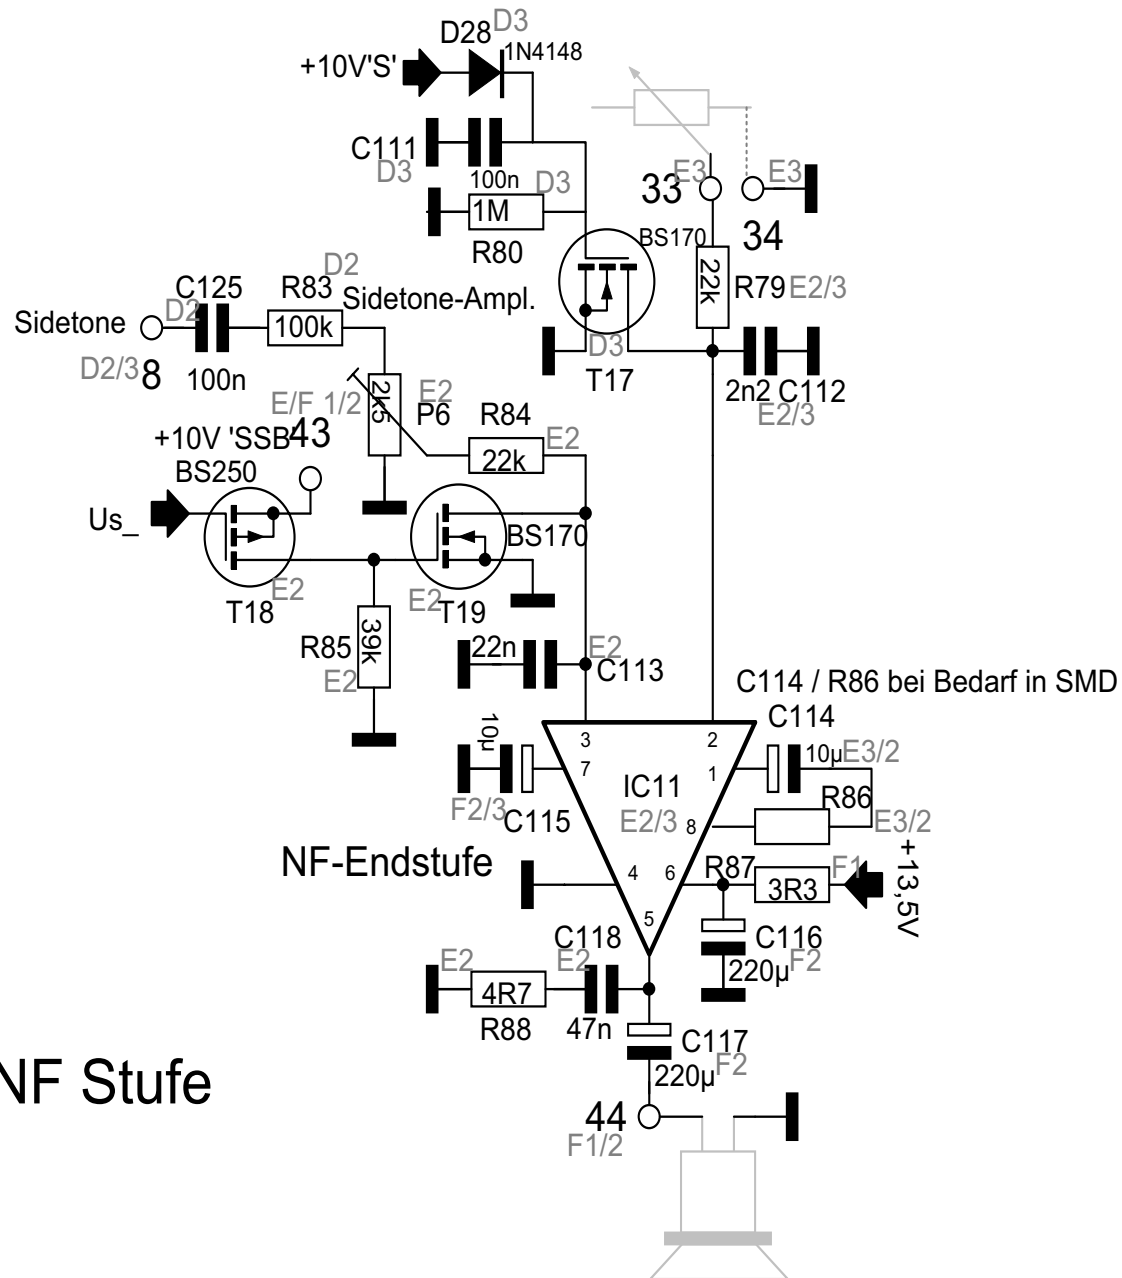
D28 D3
1N4148
+10V'S'
C111
D3
100n
D3
1M
R80
E3
33
E3
34
BS170
22k
R79 E2/3
C125
R83 D2
Sidetone-Ampl.
Sidetone
D2
100k
D2/3 8
100n
D3
T17
2k5
E2
E/F 1/2
P6
R84
2n2 C112
E2/3
+10V 'SSB 43
E2
22k
BS250
Us_
BS170
E2
T18
E2 T19
R85
39k
E2
22n
E2
C113
C114 / R86 bei Bedarf in SMD
C114
10µ
3
2
10µ E3/2
7
1
IC11
R86
F2/3 C115
E2/3
8
E3/2
NF-Endstufe
4
6
R87
3R3
F1
+13,5V
5
C118
C116
E2
E2
220µ F2
4R7
R88
47n
C117
220µ F2
NF Stufe
44
F1/2